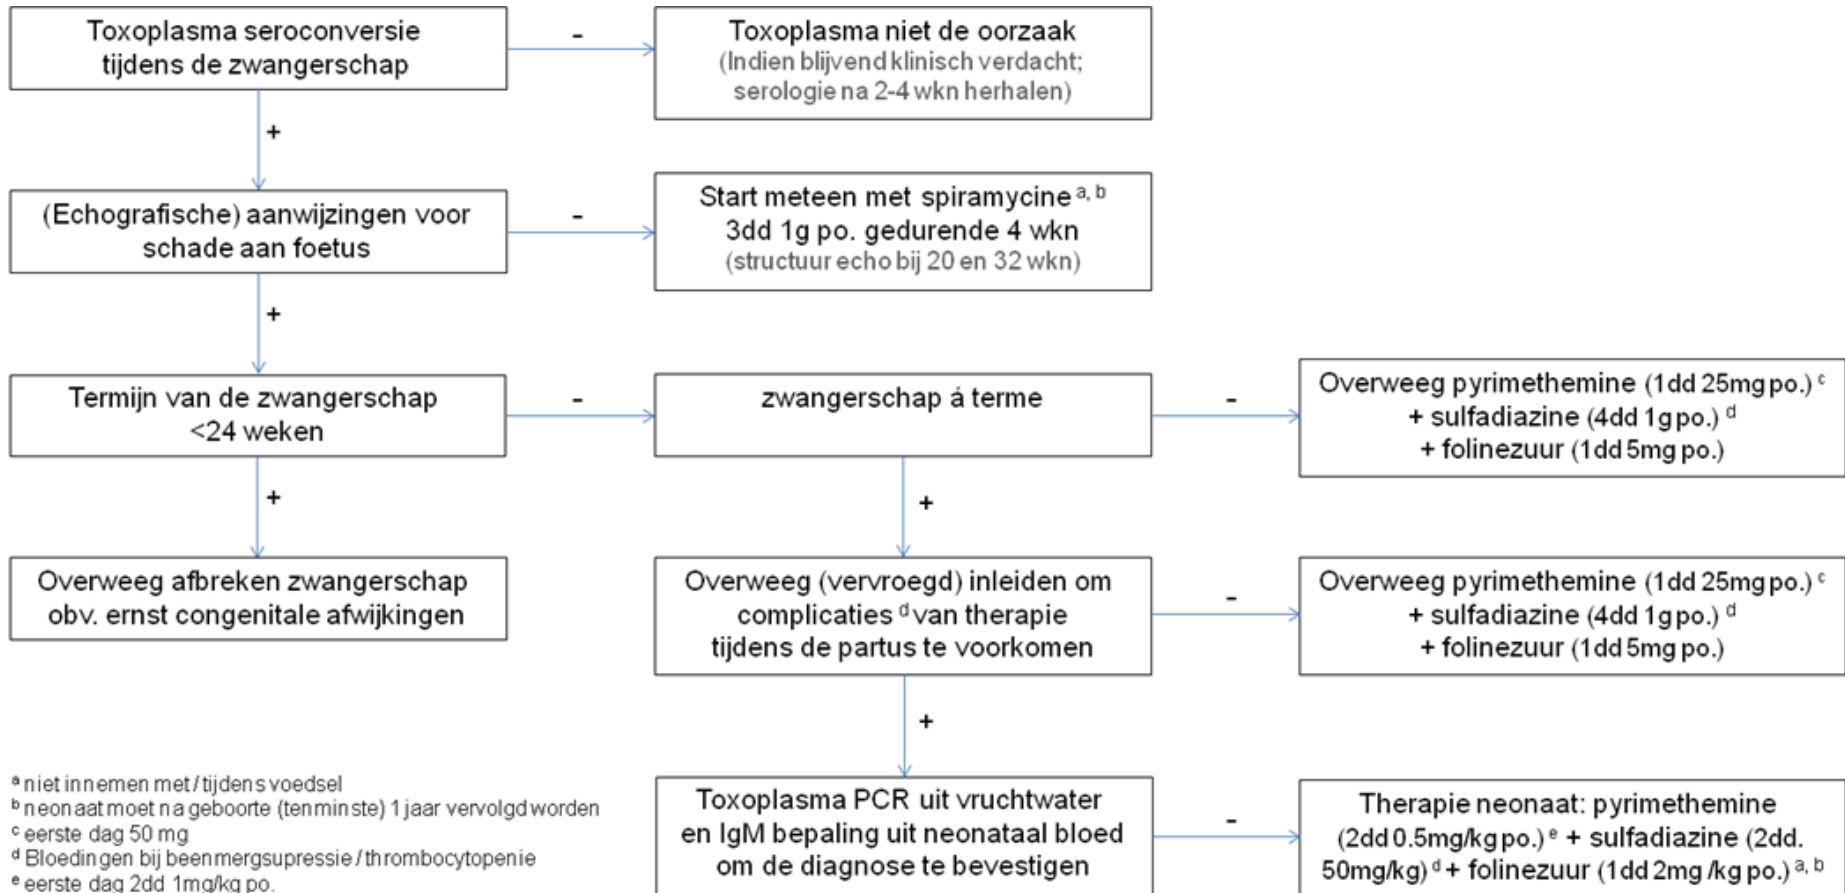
Toxoplasma seroconversie tijdens de zwangerschap

-

Toxoplasma niet de oorzaak
(Indien blijvend klinisch verdacht; serologie na 2-4 wkn herhalen)

+

(Echografische) aanwijzingen voor schade aan foetus

-

Start meteen met spiramycine $^{a, b}$
3dd 1g po. gedurende 4 wkn
(structuur echo bij 20 en 32 wkn)

+

Termijn van de zwangerschap <24 weken

-

zwangerschap á terme

-

Overweeg pyrimethemine (1dd 25mg po.) $^{c}$
+ sulfadiazine (4dd 1g po.) $^{d}$
+ folinezuur (1dd 5mg po.)

+

Overweeg afbreken zwangerschap obv. ernst congenitale afwijkingen

+

Overweeg (vervroegd) inleiden om complicaties $^{d}$ van therapie tijdens de partus te voorkomen

-

Overweeg pyrimethemine (1dd 25mg po.) $^{c}$
+ sulfadiazine (4dd 1g po.) $^{d}$
+ folinezuur (1dd 5mg po.)

+

Toxoplasma PCR uit vruchtwater en IgM bepaling uit neonataal bloed om de diagnose te bevestigen

-

Therapie neonaat: pyrimethemine (2dd 0.5mg/kg po.) $^{e}$ + sulfadiazine (2dd. 50mg/kg) $^{d}$ + folinezuur (1dd 2mg /kg po.) $^{a, b}$

$^{a}$ niet innemen met / tijdens voedsel
$^{b}$ neonaat moet na geboorte (tenminste) 1 jaar vervolgd worden
$^{c}$ eerste dag 50 mg
$^{d}$ Bloedingen bij beenmergsupressie / thrombocytopenie
$^{e}$ eerste dag 2dd 1mg/kg po.